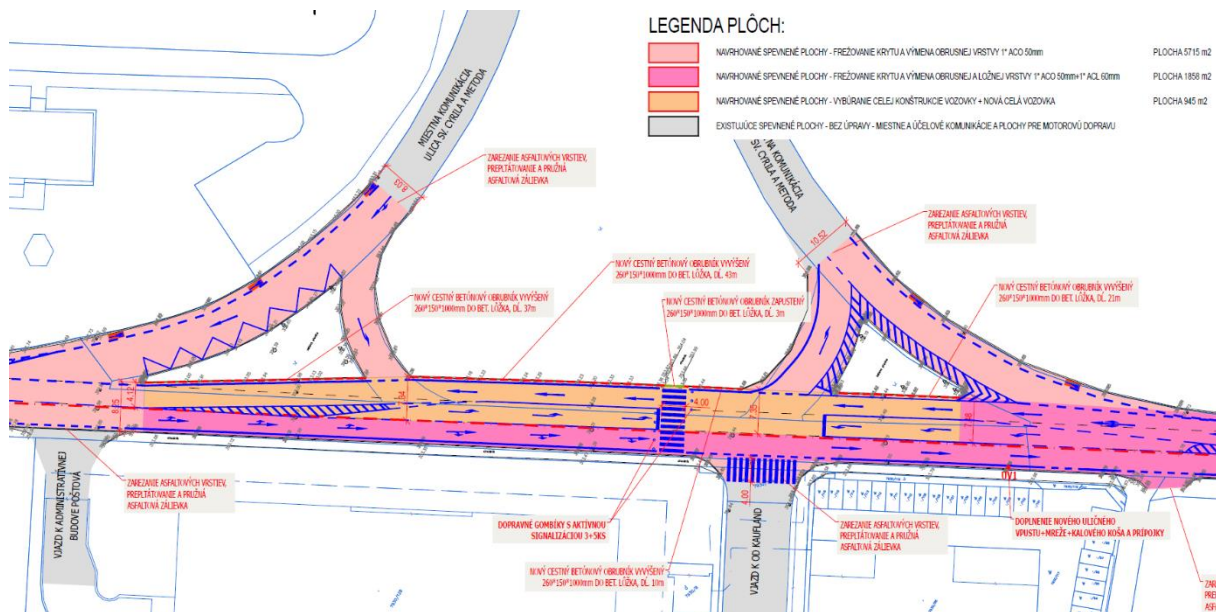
LEGENDA PLÔCH:

NAVRHOVANÉ SPEVNENÉ PLOCHY - FREZOVANIE KRYTU A VÝMENA OBRUSNEJ VRSTVY 1* ACO 50mm — PLOCHA 5715 m2

NAVRHOVANÉ SPEVNENÉ PLOCHY - FREZOVANIE KRYTU A VÝMENA OBRUSNEJ A LOŽNEJ VRSTVY 1* ACO 50mm+1* ACL 60mm — PLOCHA 1858 m2

NAVRHOVANÉ SPEVNENÉ PLOCHY - VYBÚRANIE CELEJ KONŠTRUKCIE VOZOVKY + NOVÁ CELÁ VOZOVKA — PLOCHA 945 m2

EXISTUJÚCE SPEVNENÉ PLOCHY - BEZ ÚPRAVY - MIESTNE A ÚČELOVÉ KOMUNIKÁCIE A PLOCHY PRE MOTOROVÚ DOPRAVU

MIESTNA KOMUNIKÁCIA ULICA SV. CYRILA A METODA

NA KOMUNIKÁCIA SV. CYRILA A METODA

ZAREZANIE ASFALTOVÝCH VRSTIEV, PREPLÁTOVANIE A PRUŽNÁ ASFALTOVÁ ZÁLIEVKA

ZAREZANIE ASFALTOVÝCH VRSTIEV, PREPLÁTOVANIE A PRUŽNÁ ASFALTOVÁ ZÁLIEVKA

NOVÝ CESTNÝ BETÓNOVÝ OBRUBNÍK VYVÝŠENÝ 260*150*1000mm DO BET. LÔŽKA, DL. 43m

NOVÝ CESTNÝ BETÓNOVÝ OBRUBNÍK VYVÝŠENÝ 260*150*1000mm DO BET. LÔŽKA, DL. 37m

NOVÝ CESTNÝ BETÓNOVÝ OBRUBNÍK ZAPUSTENÝ 260*150*1000mm DO BET. LÔŽKA, DL. 3m

NOVÝ CESTNÝ BETÓNOVÝ OBRUBNÍK VYVÝŠENÝ 260*150*1000mm DO BET. LÔŽKA, DL. 21m

10,52

4,00

VJAZD K ADMINISTRATÍVNEJ BUDOVE POŠTOVÁ

ZAREZANIE ASFALTOVÝCH VRSTIEV, PREPLÁTOVANIE A PRUŽNÁ ASFALTOVÁ ZÁLIEVKA

DOPRAVNÉ GOMBÍKY S AKTÍVNOU SIGNALIZÁCIOU 3+5KS

VJAZD K OD KAUFLAND

ZAREZANIE ASFALTOVÝCH VRSTIEV, PREPLÁTOVANIE A PRUŽNÁ ASFALTOVÁ ZÁLIEVKA

DOPLNENIE NOVÉHO ULIČNÉHO VPUSTU+MREŽE+KALOVÉHO KOŠA A PRÍPOJKY

NOVÝ CESTNÝ BETÓNOVÝ OBRUBNÍK VYVÝŠENÝ 260*150*1000mm DO BET. LÔŽKA, DL. 10m

PRE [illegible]